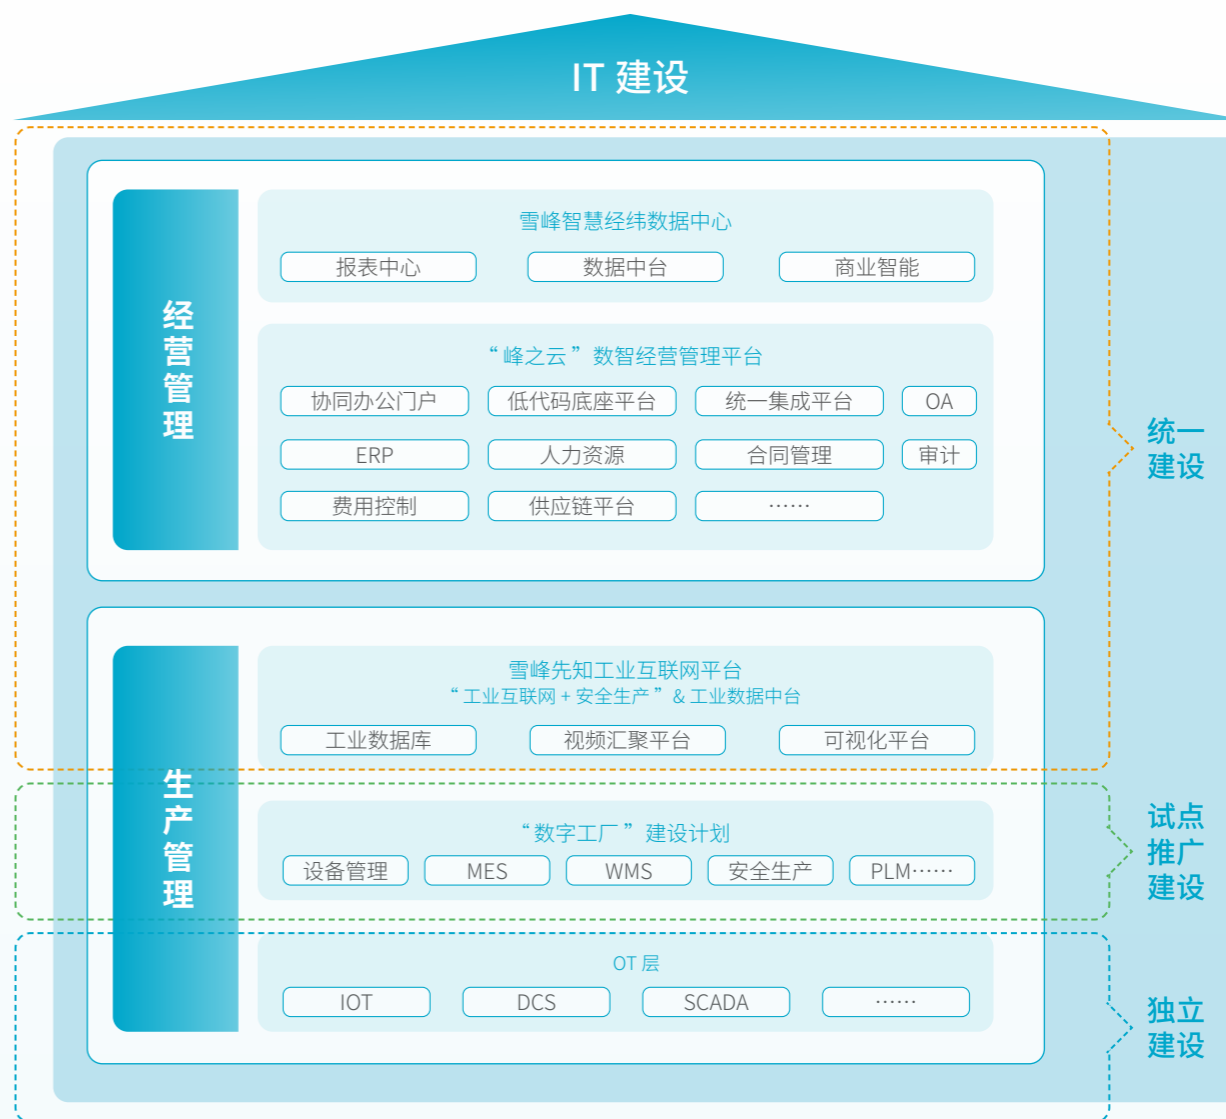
IT 建设

经营管理

雪峰智慧经纬数据中心

报表中心
数据中台
商业智能

“峰之云”数智经营管理平台

协同办公门户
低代码底座平台
统一集成平台
OA
ERP
人力资源
合同管理
审计
费用控制
供应链平台
……

统一建设

生产管理

雪峰先知工业互联网平台
“工业互联网 + 安全生产”& 工业数据中台

工业数据库
视频汇聚平台
可视化平台

“数字工厂”建设计划

设备管理
MES
WMS
安全生产
PLM……

试点推广建设

OT 层

IOT
DCS
SCADA
……

独立建设